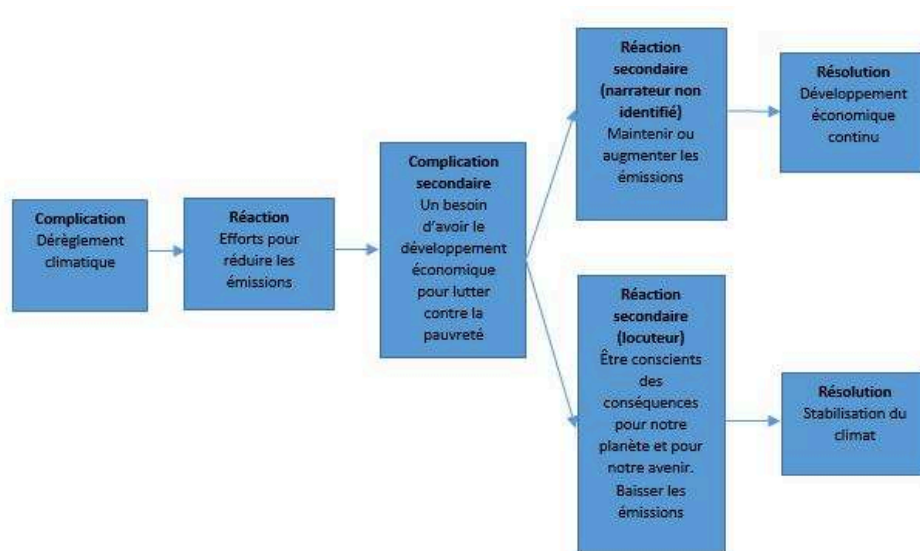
Complication
Dérèglement climatique

Réaction
Efforts pour réduire les émissions

Complication secondaire
Un besoin d'avoir le développement économique pour lutter contre la pauvreté

Réaction secondaire (narrateur non identifié)
Maintenir ou augmenter les émissions

Résolution
Développement économique continu

Réaction secondaire (locuteur)
Être conscients des conséquences pour notre planète et pour notre avenir. Baisser les émissions

Résolution
Stabilisation du climat